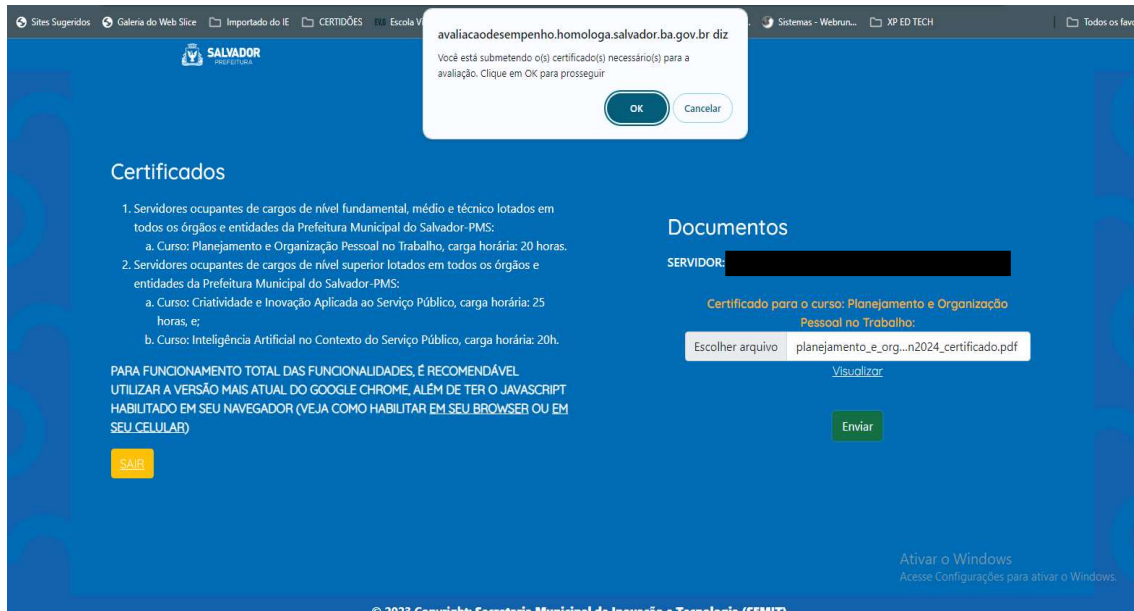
Sites Sugeridos Galeria do Web Slice Importado do IE CERTIDÕES Escola V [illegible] Sistemas - Webrun... XP ED TECH Todos os fav

SALVADOR PREFEITURA

avaliacaodesempenho.homologa.salvador.ba.gov.br diz

Você está submetendo o(s) certificado(s) necessário(s) para a avaliação. Clique em OK para prosseguir

OK Cancelar

Certificados

1. Servidores ocupantes de cargos de nível fundamental, médio e técnico lotados em todos os órgãos e entidades da Prefeitura Municipal do Salvador-PMS:
a. Curso: Planejamento e Organização Pessoal no Trabalho, carga horária: 20 horas.
2. Servidores ocupantes de cargos de nível superior lotados em todos os órgãos e entidades da Prefeitura Municipal do Salvador-PMS:
a. Curso: Criatividade e Inovação Aplicada ao Serviço Público, carga horária: 25 horas, e;
b. Curso: Inteligência Artificial no Contexto do Serviço Público, carga horária: 20h.

PARA FUNCIONAMENTO TOTAL DAS FUNCIONALIDADES, É RECOMENDÁVEL UTILIZAR A VERSÃO MAIS ATUAL DO GOOGLE CHROME, ALÉM DE TER O JAVASCRIPT HABILITADO EM SEU NAVEGADOR (VEJA COMO HABILITAR EM SEU BROWSER OU EM SEU CELULAR)

SAIR

Documentos

SERVIDOR:

Certificado para o curso: Planejamento e Organização Pessoal no Trabalho:

Escolher arquivo planejamento_e_org...n2024_certificado.pdf

Visualizar

Enviar

Ativar o Windows
Acesse Configurações para ativar o Windows.

© 2023 Copyright: Secretaria Municipal de Inovação e Tecnologia (SEMIT)